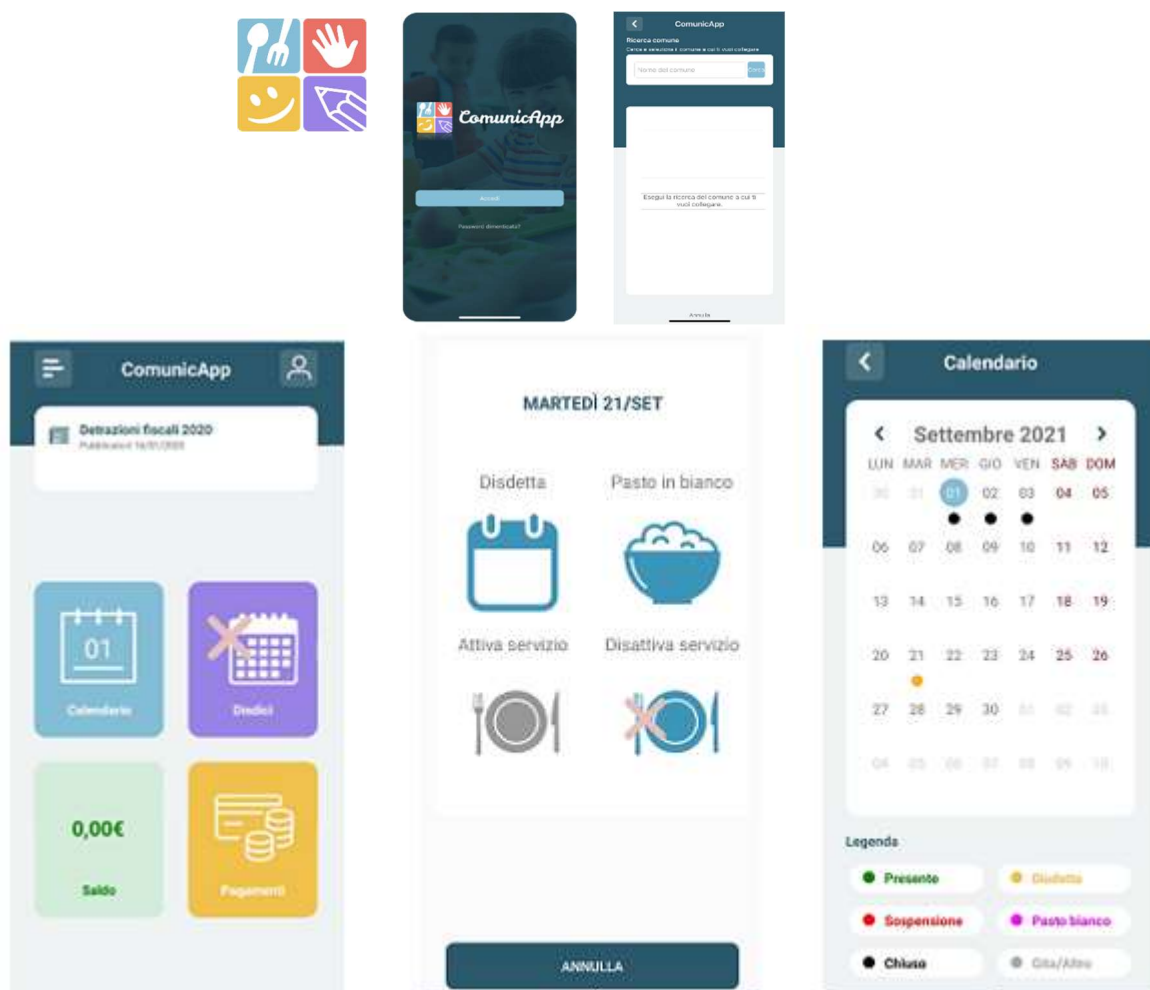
ComunicApp

Accedi

Password dimenticata?

ComunicApp

Ricerca comune

Cerca e seleziona il comune a cui ti vuoi collegare

Nome del comune

Cerca

Esegui la ricerca del comune a cui ti vuoi collegare.

Annulla

ComunicApp

Detrazioni fiscali 2020

Pubblicato il 16/01/2020

01

Calendario

Disdici

0,00€

Saldo

Pagamenti

MARTEDÌ 21/SET

Disdetta

Pasto in bianco

Attiva servizio

Disattiva servizio

ANNULLA

Calendario

Settembre 2021

| LUN | MAR | MER | GIO | VEN | SAB | DOM |
|---|---|---|---|---|---|---|
| 30 | 31 | 01 | 02 | 03 | 04 | 05 |
| 06 | 07 | 08 | 09 | 10 | 11 | 12 |
| 13 | 14 | 15 | 16 | 17 | 18 | 19 |
| 20 | 21 | 22 | 23 | 24 | 25 | 26 |
| 27 | 28 | 29 | 30 | 01 | 02 | 03 |
| 04 | 05 | 06 | 07 | 08 | 09 | 10 |

Legenda

Presente

Disdetta

Sospensione

Pasto bianco

Chiuso

Gita/Altro